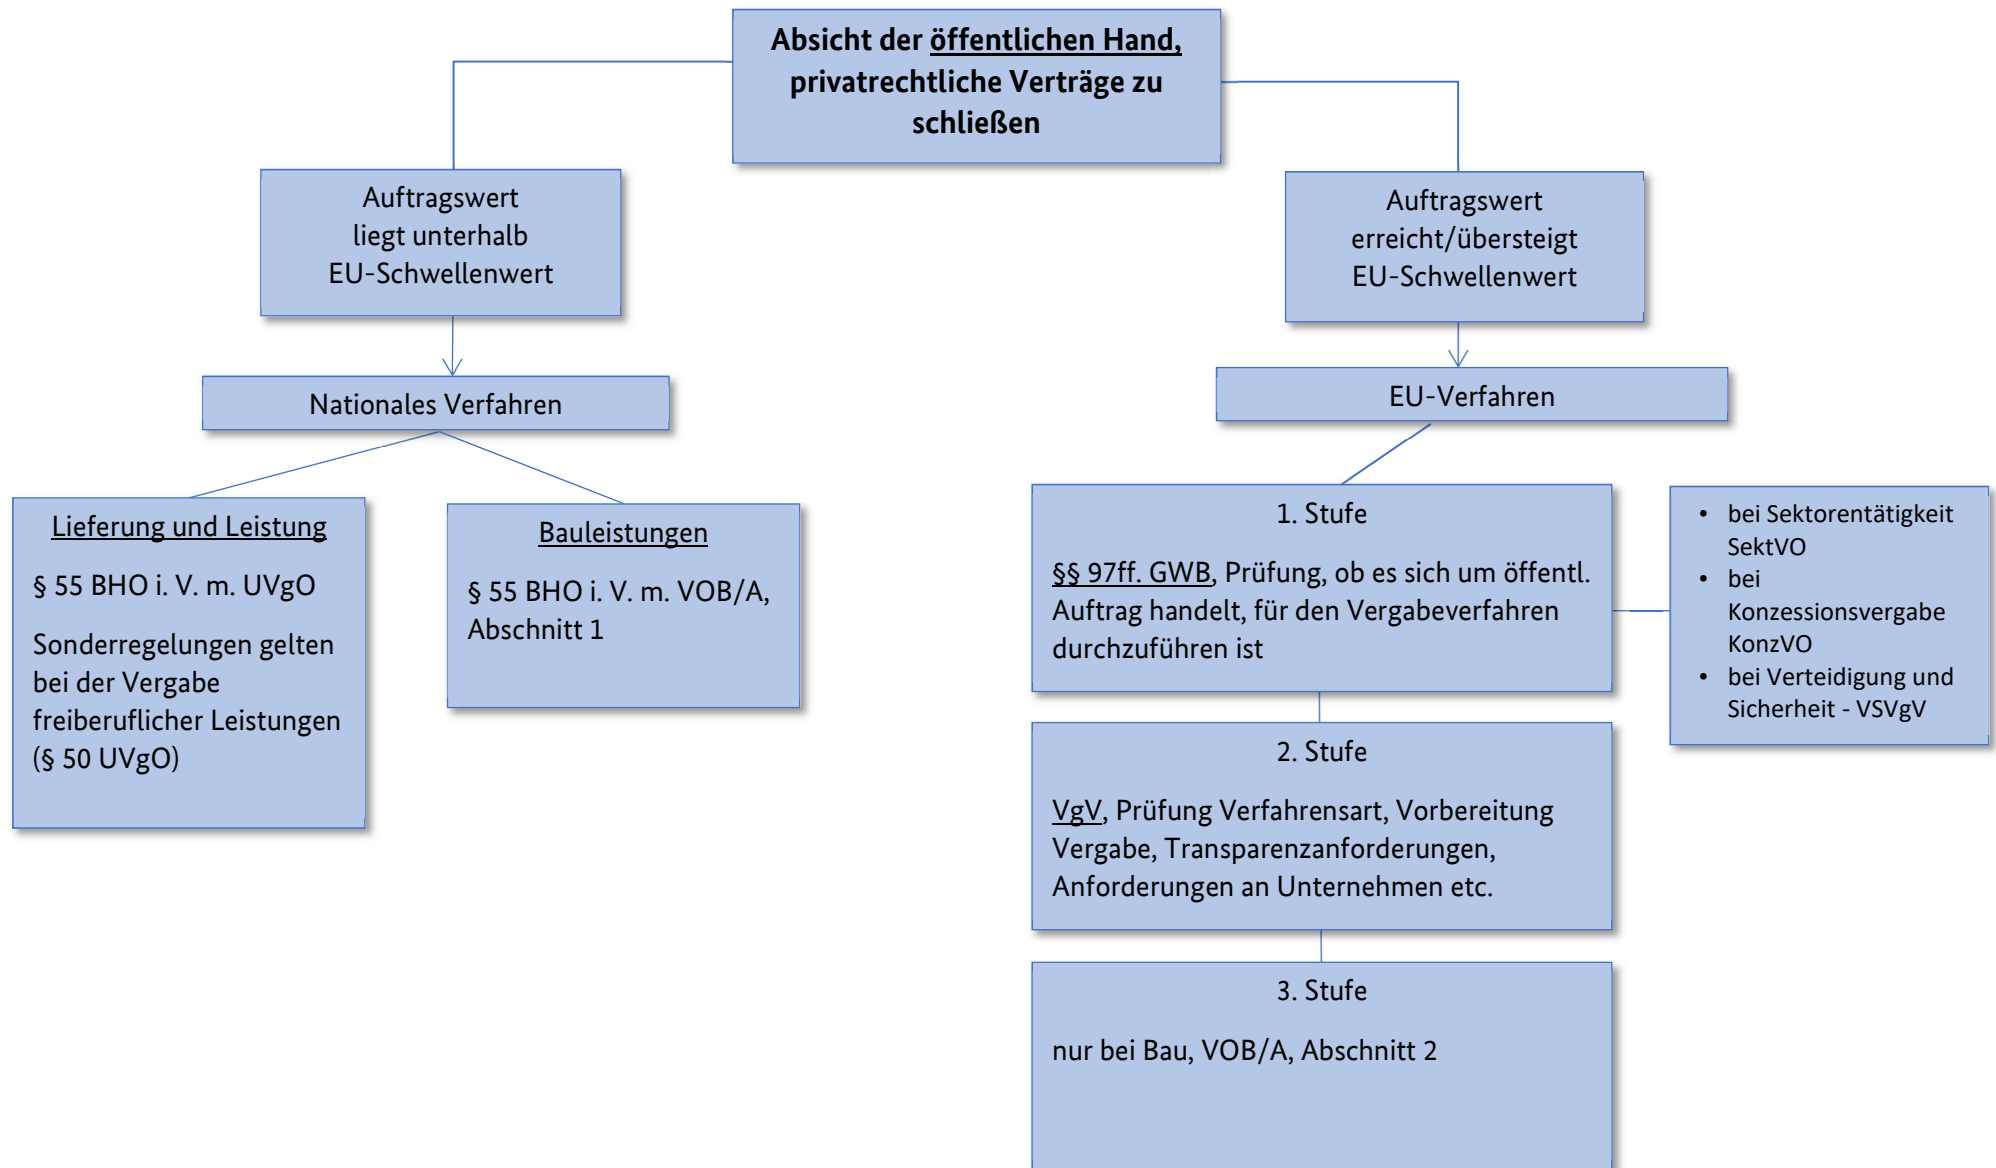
Absicht der öffentlichen Hand, privatrechtliche Verträge zu schließen

Auftragswert liegt unterhalb EU-Schwellenwert

Nationales Verfahren

Lieferung und Leistung

§ 55 BHO i. V. m. UVgO

Sonderregelungen gelten bei der Vergabe freiberuflicher Leistungen (§ 50 UVgO)

Bauleistungen

§ 55 BHO i. V. m. VOB/A, Abschnitt 1

Auftragswert erreicht/übersteigt EU-Schwellenwert

EU-Verfahren

1. Stufe

§§ 97ff. GWB, Prüfung, ob es sich um öffentl. Auftrag handelt, für den Vergabeverfahren durchzuführen ist

- bei Sektorentätigkeit SektVO
- bei Konzessionsvergabe KonzVO
- bei Verteidigung und Sicherheit - VSVgV

2. Stufe

VgV, Prüfung Verfahrensart, Vorbereitung Vergabe, Transparenzanforderungen, Anforderungen an Unternehmen etc.

3. Stufe

nur bei Bau, VOB/A, Abschnitt 2